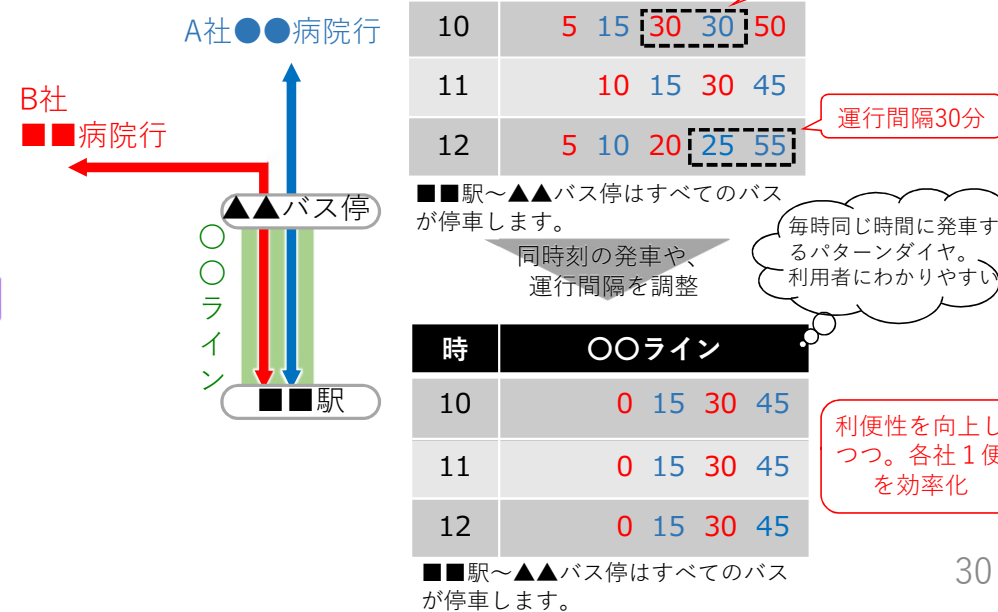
A社●●病院行

B社
■■病院行

▲▲バス停

〇〇ライン

■■駅

| 10 | 5 15 30 30 50 |
|---|---|
| 11 | 10 15 30 45 |
| 12 | 5 10 20 25 55 |

運行間隔30分

■■駅～▲▲バス停はすべてのバスが停車します。

同時刻の発車や、運行間隔を調整

毎時同じ時間に発車するパターンダイヤ。利用者にわかりやすい

| 時 | 〇〇ライン |
|---|---|
| 10 | 0 15 30 45 |
| 11 | 0 15 30 45 |
| 12 | 0 15 30 45 |

利便性を向上しつつ。各社１便を効率化

■■駅～▲▲バス停はすべてのバスが停車します。

30